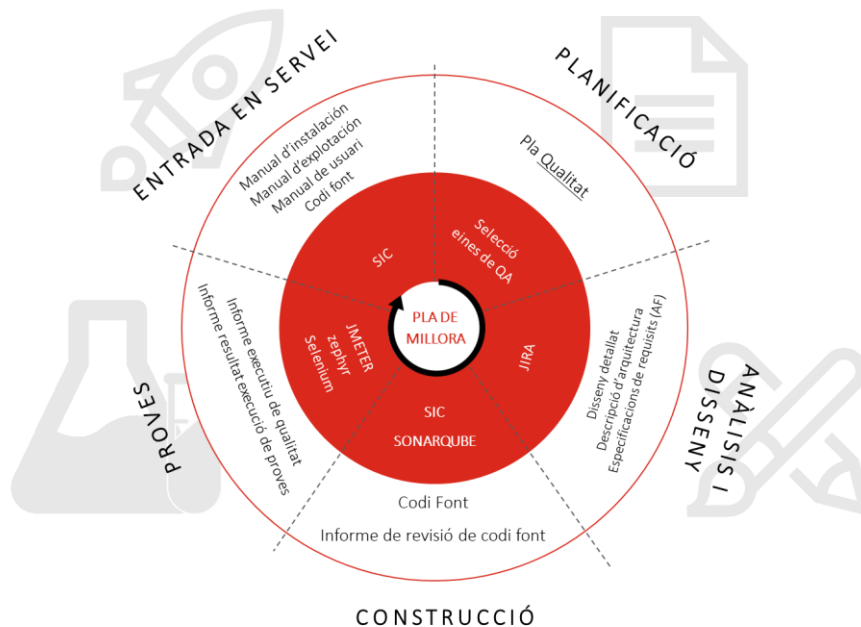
ENTRADA EN SERVEI

Manual d'instalación
Manual d'explotación
Manual de usuari
Codi font

PLANIFICACIÓ

Pla Qualitat

SIC

Selecció eines de QA

PLA DE MILLORA

JMETER
zephyr
Selenium

JIRA

SIC
SONARQUBE

PROVES

Informe executiu de qualitat
Informe resultat execució de proves

ANÀLISIS I DISSENY

Disseny detallat
Descripció d'arquitectura
Especificacions de requisits (AF)

Codi Font
Informe de revisió de codi font

CONSTRUCCIÓ